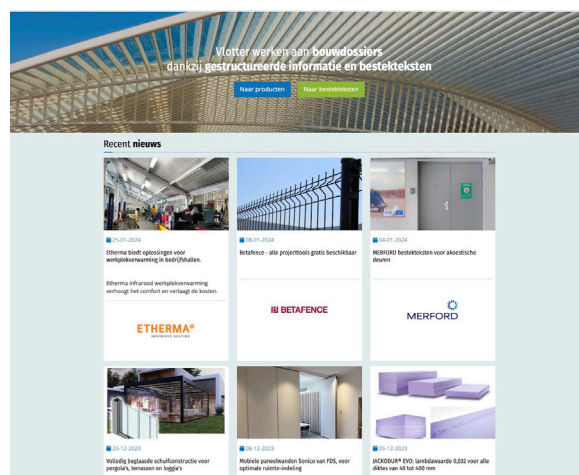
Vlotter werken aan bouwdossiers dankzij gestructureerde informatie en bestekteksten

Naar producten
Naar bestekteksten

Recent nieuws

25-01-2024
Etherma biedt oplossingen voor werkplekverwarming in bedrijfshallen.

Etherma infrarood werkplekverwarming verhoogt het comfort en verlaagt de kosten.

ETHERMA
INGENIOUS HEATING

08-01-2024
Betafence - alle projecttools gratis beschikbaar

BETAFENCE

04-01-2024
MERFORD bestekteksten voor akoestische deuren

MERFORD

20-12-2023
Volledig beglaasde schuifconstructie voor pergola's, terrassen en loggia's

06-12-2023
Mobiele paneelwanden Sonico van FDS, voor optimale ruimte-indeling

05-12-2023
JACKODUR® EVO: lambdawaarde 0,032 voor alle diktes van 40 tot 400 mm